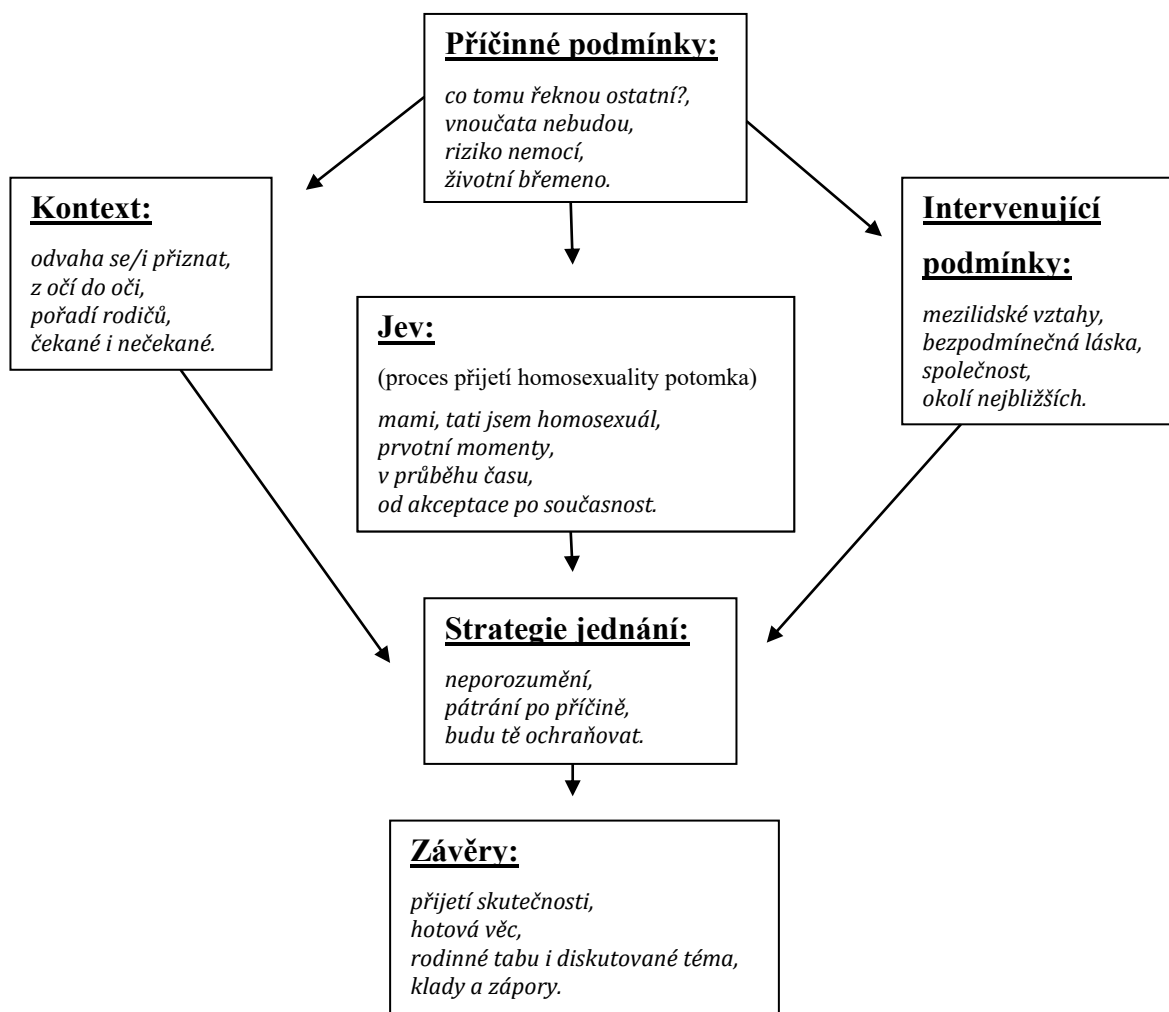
Příčinné podmínky:

co tomu řeknou ostatní?, vnoučata nebudou, riziko nemocí, životní břemeno.

Kontext:

odvaha se/i přiznat, z očí do očí, pořadí rodičů, čekané i nečekané.

Intervenující podmínky:

mezilidské vztahy, bezpodmínečná láska, společnost, okolí nejbližších.

Jev:

(proces přijetí homosexuality potomka)

mami, tati jsem homosexuál, prvotní momenty, v průběhu času, od akceptace po současnost.

Strategie jednání:

neporozumění, pátrání po příčině, budu tě ochraňovat.

Závěry:

přijetí skutečnosti, hotová věc, rodinné tabu i diskutované téma, klady a zápory.